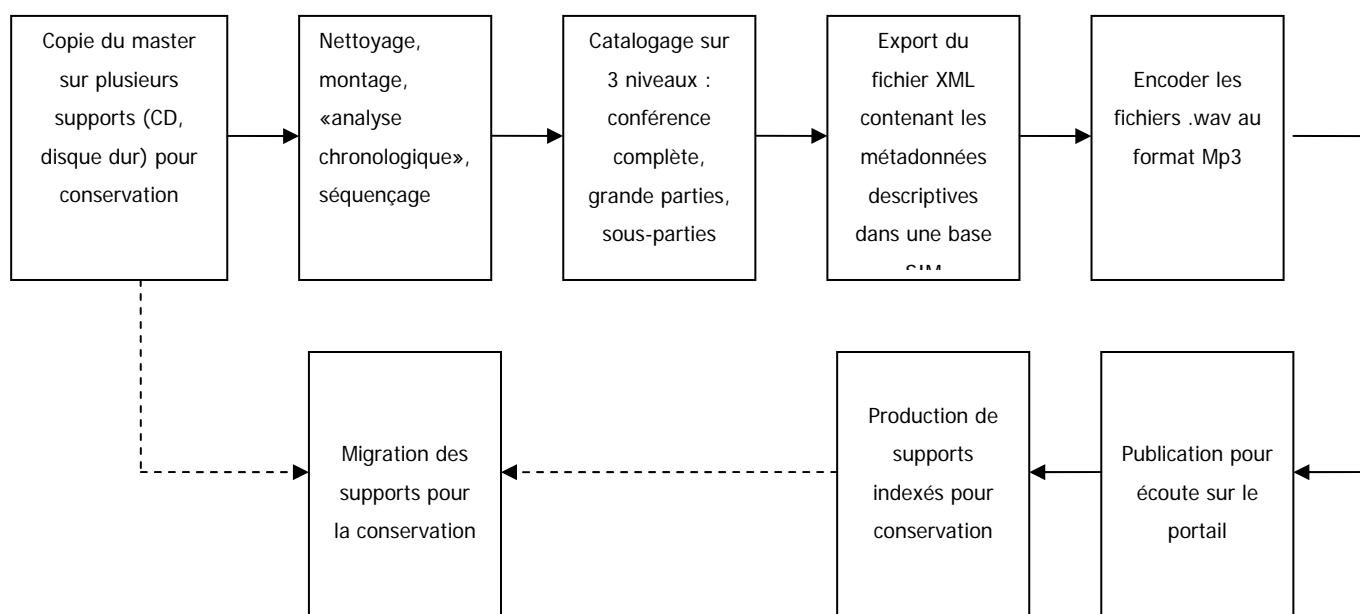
Copie du master sur plusieurs supports (CD, disque dur) pour conservation

Nettoyage, montage, «analyse chronologique», séquençage

Catalogage sur 3 niveaux : conférence complète, grande parties, sous-parties

Export du fichier XML contenant les métadonnées descriptives dans une base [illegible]

Encoder les fichiers .wav au format Mp3

Publication pour écoute sur le portail

Production de supports indexés pour conservation

Migration des supports pour la conservation